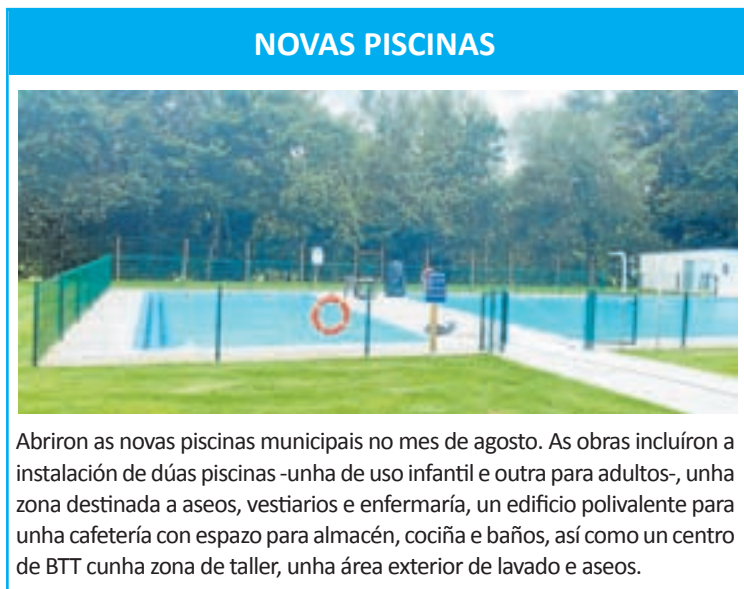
NOVAS PISCINAS

Abriron as novas piscinas municipais no mes de agosto. As obras incluíron a instalación de dúas piscinas -unha de uso infantil e outra para adultos-, unha zona destinada a aseos, vestiarios e enfermaría, un edificio polivalente para unha cafetería con espazo para almacén, cociña e baños, así como un centro de BTT cunha zona de taller, unha área exterior de lavado e aseos.